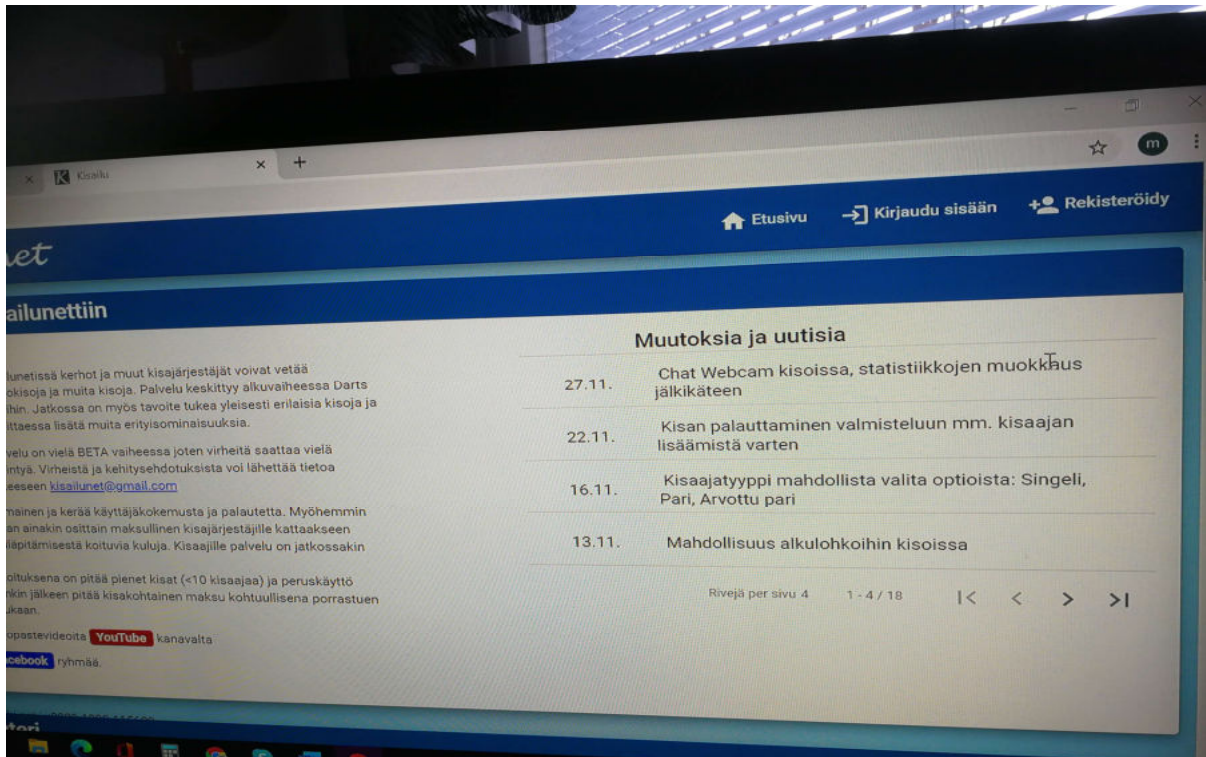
Kisaiki

Etusivu Kirjaudu sisään Rekisteröidy

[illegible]et

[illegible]ailunettiin

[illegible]lunetissä kerhot ja muut kisajärjestäjät voivat vetää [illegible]okisoja ja muita kisoja. Palvelu keskittyy alkuvaiheessa Darts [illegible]ihin. Jatkossa on myös tavoite tukea yleisesti erilaisia kisoja ja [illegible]ittaessa lisätä muita erityisominaisuuksia.

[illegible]velu on vielä BETA vaiheessa joten virheitä saattaa vielä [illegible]ntyä. Virheistä ja kehitysehdotuksista voi lähettää tietoa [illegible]eeseen kisailunet@gmail.com

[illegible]mainen ja kerää käyttäjäkokemusta ja palautetta. Myöhemmin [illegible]an ainakin osittain maksullinen kisajärjestäjille kattaakseen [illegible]läpitämisestä koituvia kuluja. Kisaajille palvelu on jatkossakin

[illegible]oituksena on pitää pienet kisat (<10 kisaajaa) ja peruskäyttö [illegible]nkin jälkeen pitää kisakohtainen maksu kohtuullisena porrastuen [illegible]ukaan.

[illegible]opastevideoita YouTube kanavalta

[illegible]cebook ryhmää.

Muutoksia ja uutisia

| | |
|---|---|
| 27.11. | Chat Webcam kisoissa, statistiikkojen muokkaus jälkikäteen |
| 22.11. | Kisan palauttaminen valmisteluun mm. kisaajan lisäämistä varten |
| 16.11. | Kisaajatyyppi mahdollista valita optioista: Singeli, Pari, Arvottu pari |
| 13.11. | Mahdollisuus alkulohkoihin kisoissa |

Rivejä per sivu 4 1 - 4 / 18 |< < > >|

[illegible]tori